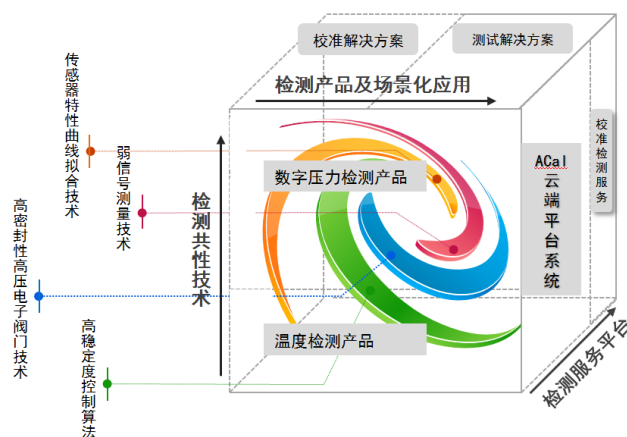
校准解决方案

测试解决方案

检测产品及场景化应用

校准检测服务

传感器特性曲线拟合技术

弱信号测量技术

检测共性技术

数字压力检测产品

ACal云端平台系统

高密封性高压电子阀门技术

高稳定度控制算法

温度检测产品

检测服务平台